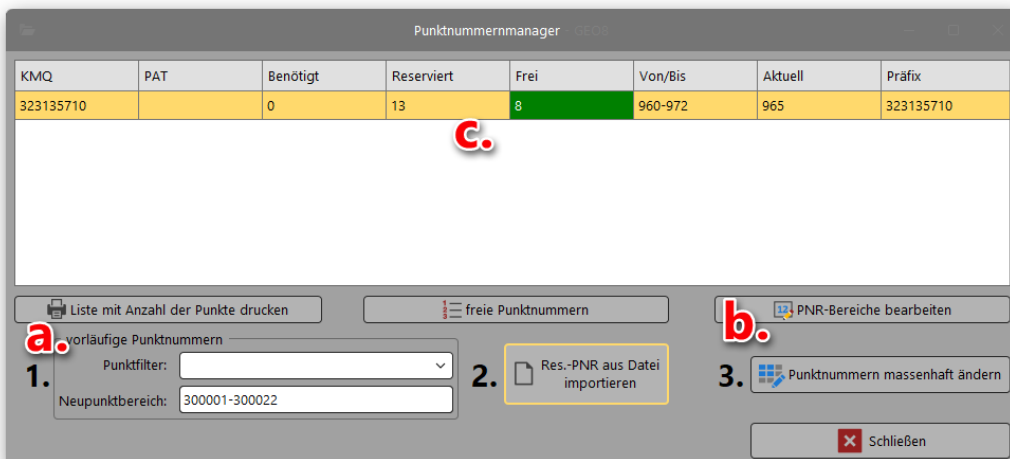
Punktnummernmanager GEO8

| KMQ | PAT | Benötigt | Reserviert | Frei | Von/Bis | Aktuell | Präfix |
|---|---|---|---|---|---|---|---|
| 323135710 | | 0 | 13 | 8 | 960-972 | 965 | 323135710 |

c.

Liste mit Anzahl der Punkte drucken

freie Punktnummern

PNR-Bereiche bearbeiten

a.

b.

vorläufige Punktnummern

1.

Punktfilter:

Neupunktbereich: 300001-300022

2.

Res.-PNR aus Datei importieren

3.

Punktnummern massenhaft ändern

Schließen